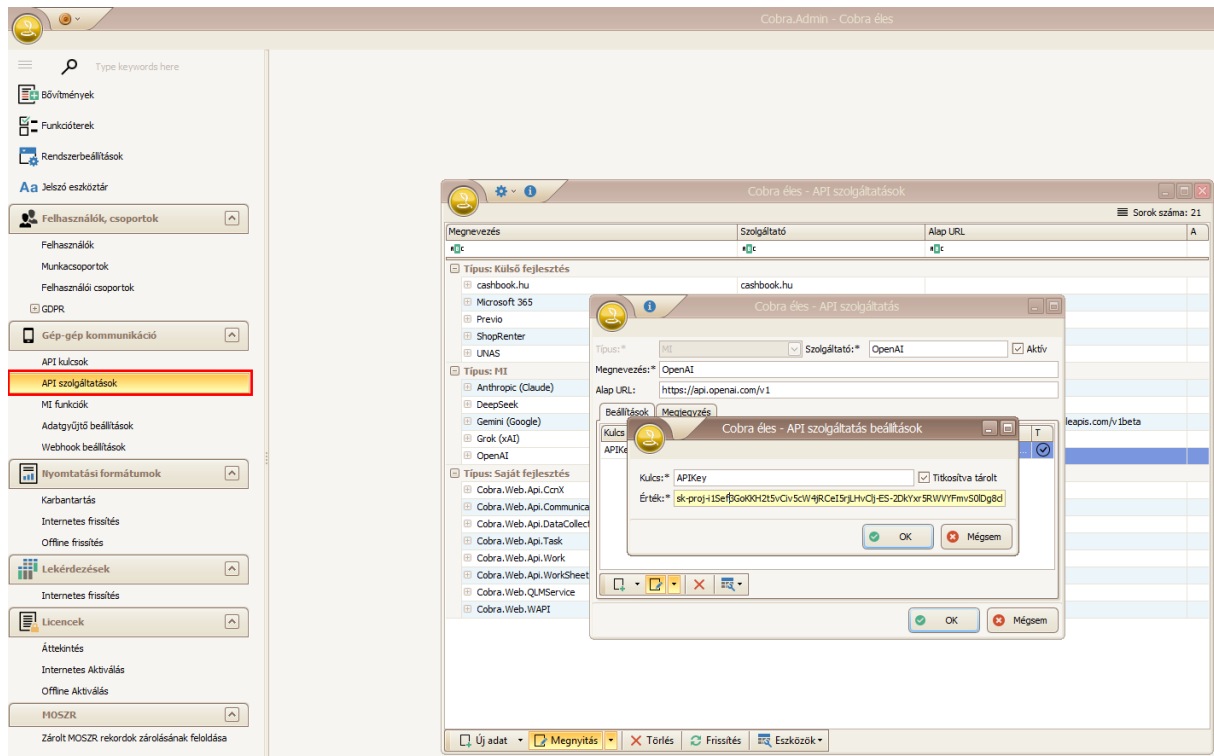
Cobra.Admin - Cobra éles

Type keywords here

Bővítmények

Funkcióterek

Rendszerbeállítások

Aa Jelszó eszköztár

Felhasználók, csoportok

Felhasználók

Munkacsoportok

Felhasználói csoportok

GDPR

Gép-gép kommunikáció

API kulcsok

API szolgáltatások

MI funkciók

Adatgyűjtő beállítások

Webhook beállítások

Nyomtatási formátumok

Karbantartás

Internetes frissítés

Offline frissítés

Lekérdezések

Internetes frissítés

Licencek

Áttekintés

Internetes Aktiválás

Offline Aktiválás

MOSZR

Zárolt MOSZR rekordok zárolásának feloldása

Cobra éles - API szolgáltatások

Sorok száma: 21

| Megnevezés | Szolgáltató | Alap URL | A |
|---|---|---|---|
| Típus: Külső fejlesztés | | | |
| cashbook.hu | cashbook.hu | | |
| Microsoft 365 | | | |
| Previo | | | |
| ShopRenter | | | |
| UNAS | | | |
| Típus: MI | | | |
| Anthropic (Claude) | | | |
| DeepSeek | | | |
| Gemini (Google) | | leapis.com/v1beta | |
| Grok (xAI) | | | |
| OpenAI | | | |
| Típus: Saját fejlesztés | | | |
| Cobra.Web.Api.CcnX | | | |
| Cobra.Web.Api.Communica | | | |
| Cobra.Web.Api.DataCollect | | | |
| Cobra.Web.Api.Task | | | |
| Cobra.Web.Api.Work | | | |
| Cobra.Web.Api.WorkSheet | | | |
| Cobra.Web.QLMService | | | |
| Cobra.Web.WAPI | | | |

Új adat Megnyitás Törlés Frissítés Eszközök

Cobra éles - API szolgáltatás

Típus:* MI Szolgáltató:* OpenAI Aktív

Megnevezés:* OpenAI

Alap URL: https://api.openai.com/v1

Beállítások Megjegyzés

Kulcs T

APIKe

OK Mégsem

Cobra éles - API szolgáltatás beállítások

Kulcs:* APIKey Titkosítva tárolt

Érték:* sk-proj-i1Sef3GoKKH2t5vCiv5cW4jRCeI5rjLHvClj-ES-2DkYxr5RWVYFmvS0lDg8d

OK Mégsem